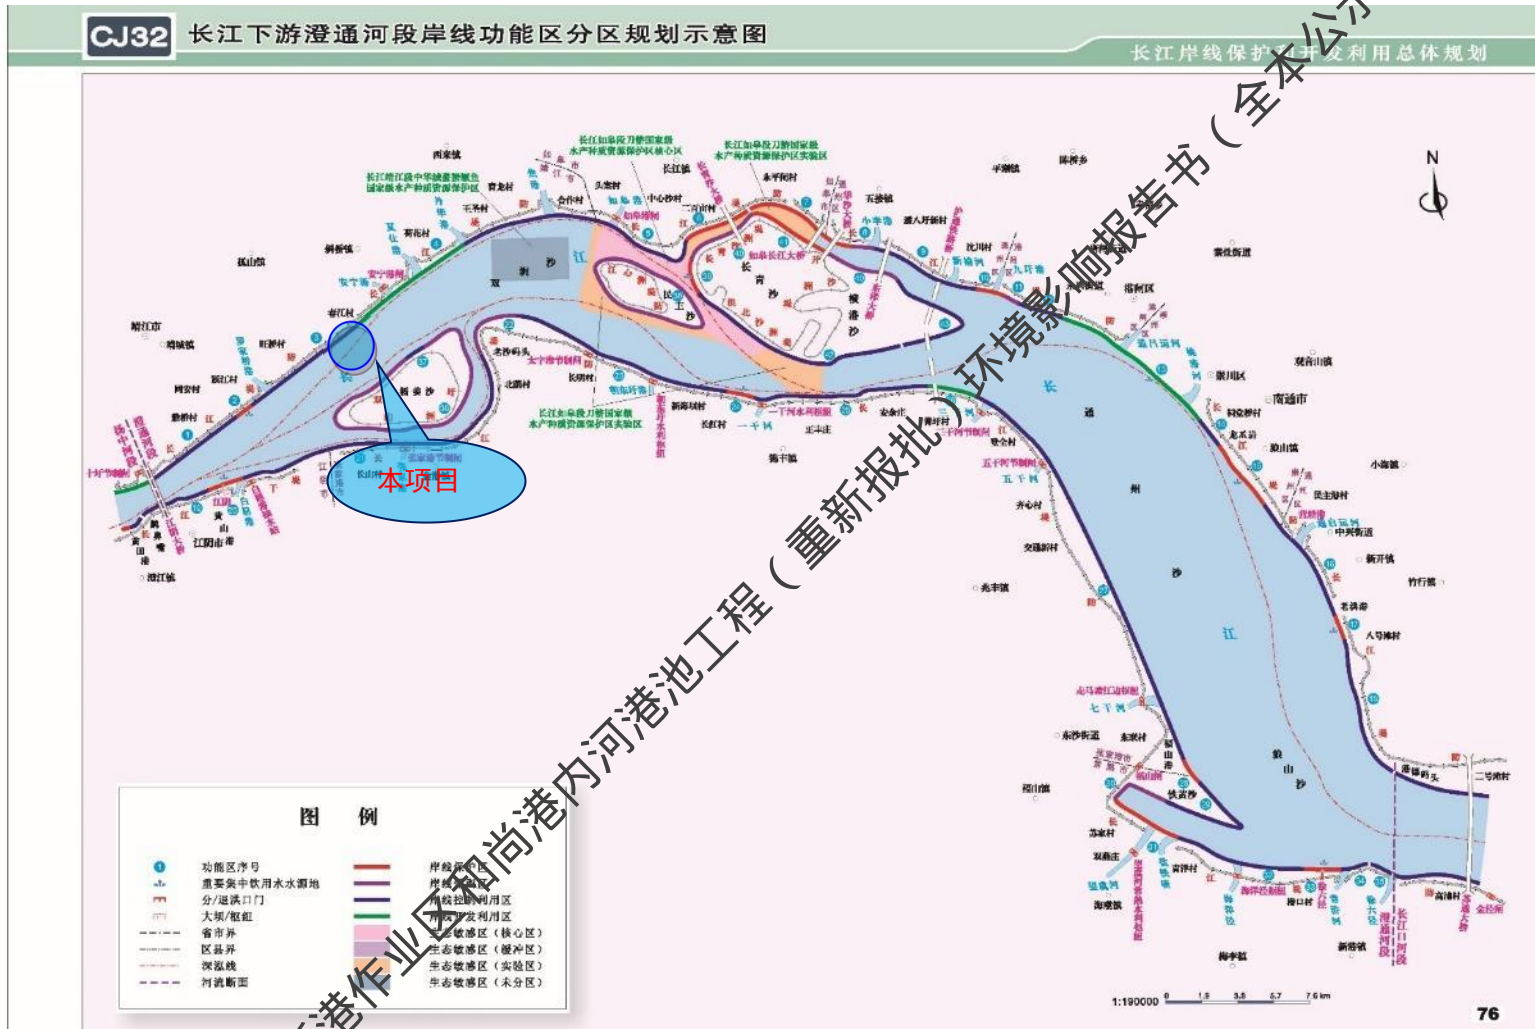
CJ32 长江下游澄通河段岸线功能区分区规划示意图

长江岸线保护和开发利用总体规划

N

本项目

长江

通州沙

狼山沙

图例

功能区序号
重要集中饮用水水源地
分/退洪口门
大坝/枢纽
省市界
区县界
深泓线
河流断面
岸线保护区
岸线保留区
岸线控制利用区
岸线开发利用区
生态敏感区（核心区）
生态敏感区（缓冲区）
生态敏感区（实验区）
生态敏感区（未分区）

1:190000 0 1.9 3.8 5.7 7.6 km

76

港作业区和尚港内河港池工程（重新报批）环境影响报告书（全本公示